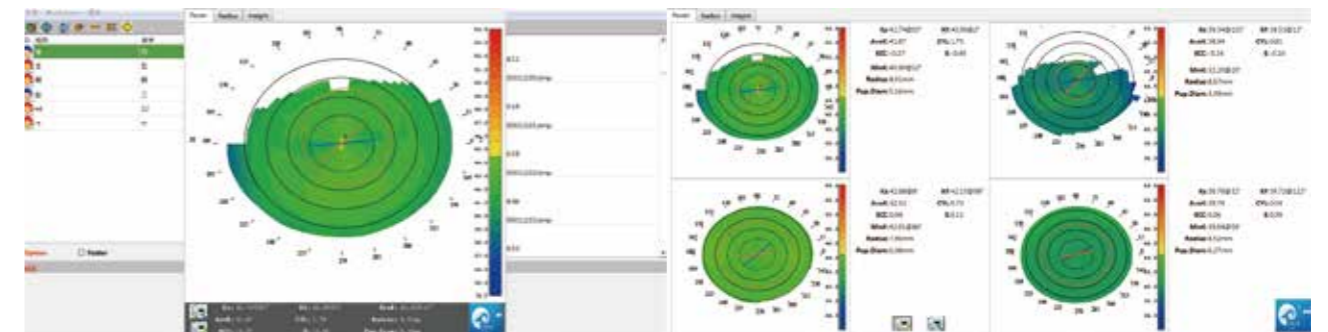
Power Radius Height

Option Radar

Power Radius Height

Ks:42.74@157 Kf:43.56@67
AveK:43.07 CYL:1.75
SDC:-0.27 Q:-0.40
Radius:8.61mm
Pup.Diam:5.16mm

Ks:39.34@157 Kf:39.71@17
AveK:38.84 CYL:0.81
SDC:-0.26 Q:-0.10
Radius:8.57mm
Pup.Diam:5.86mm

Ks:41.96@9 Kf:42.13@99
AveK:42.51 CYL:0.73
SDC:0.06 Q:0.11
Radius:7.96mm
Pup.Diam:5.98mm

Ks:39.79@17 Kf:39.71@117
AveK:39.76 CYL:0.04
SDC:0.06 Q:0.09
Radius:8.52mm
Pup.Diam:6.27mm